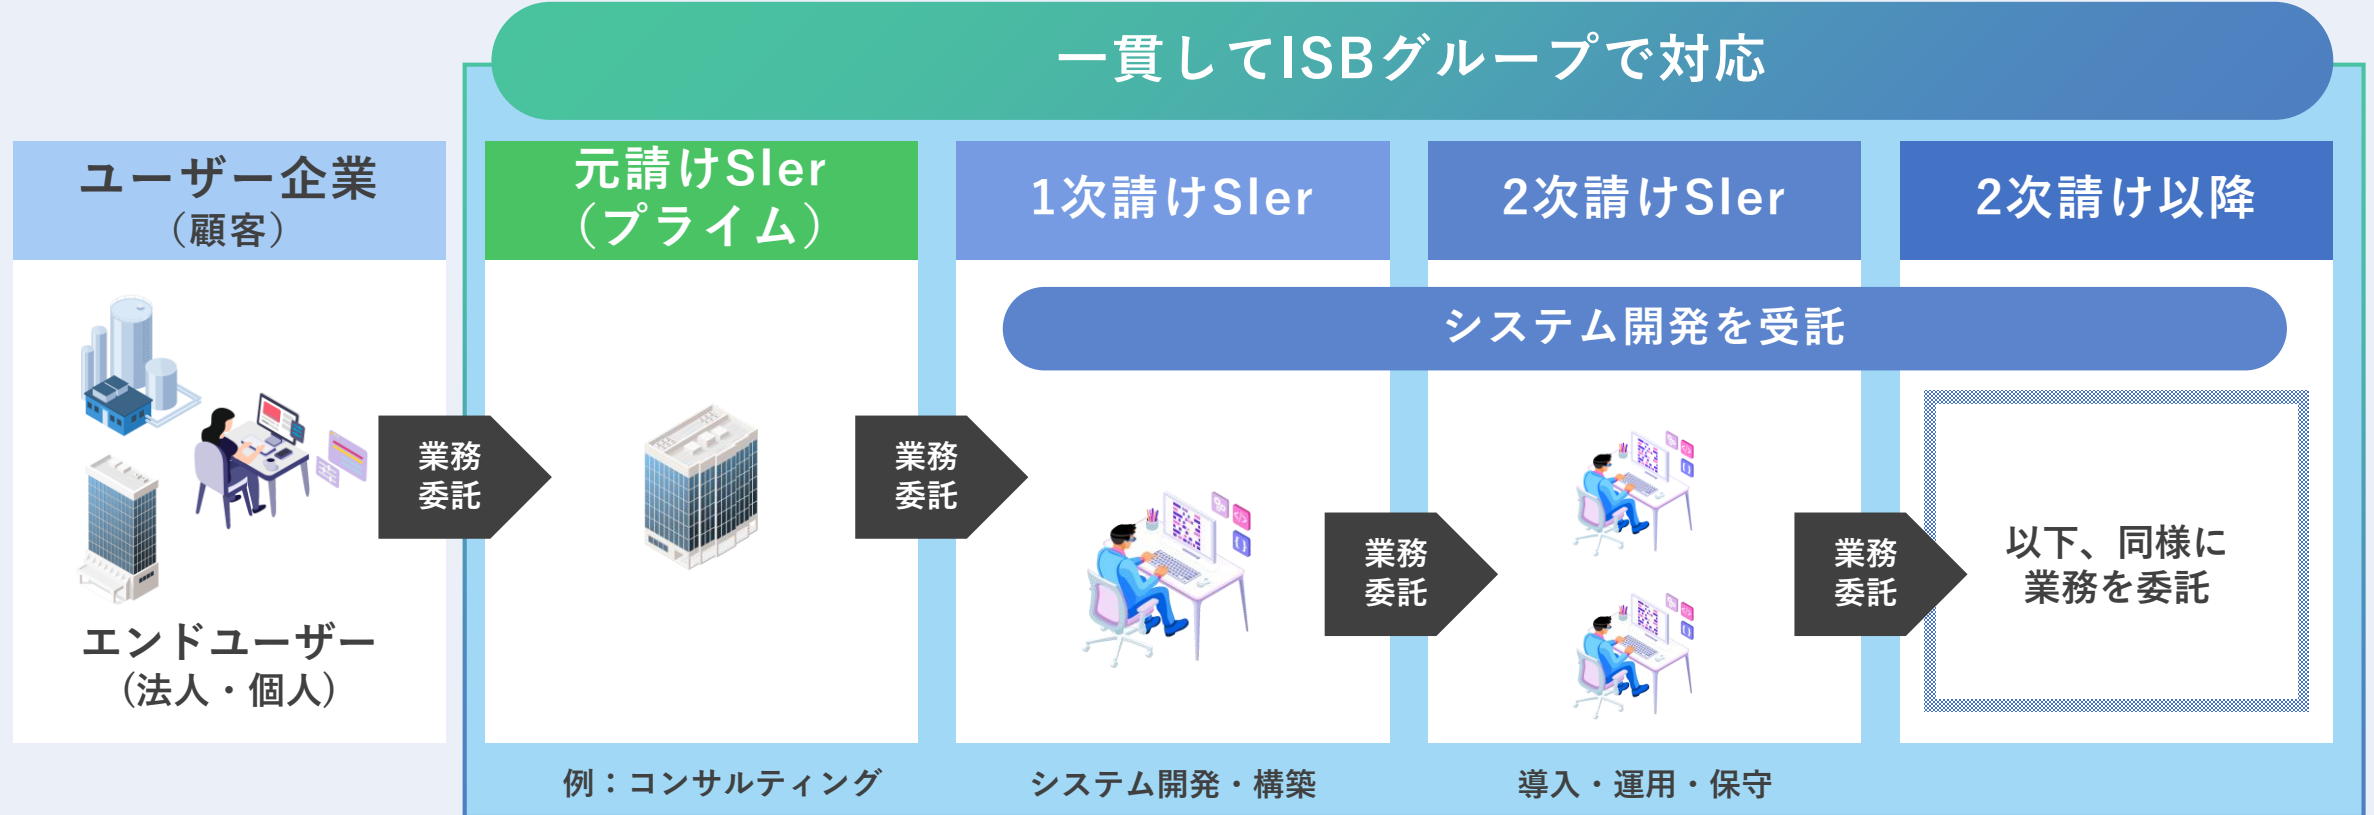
一貫してISBグループで対応

ユーザー企業
（顧客）

元請けSIer
（プライム）

1次請けSIer

2次請けSIer

2次請け以降

システム開発を受託

業務委託

業務委託

業務委託

業務委託

エンドユーザー
（法人・個人）

以下、同様に
業務を委託

例：コンサルティング

システム開発・構築

導入・運用・保守